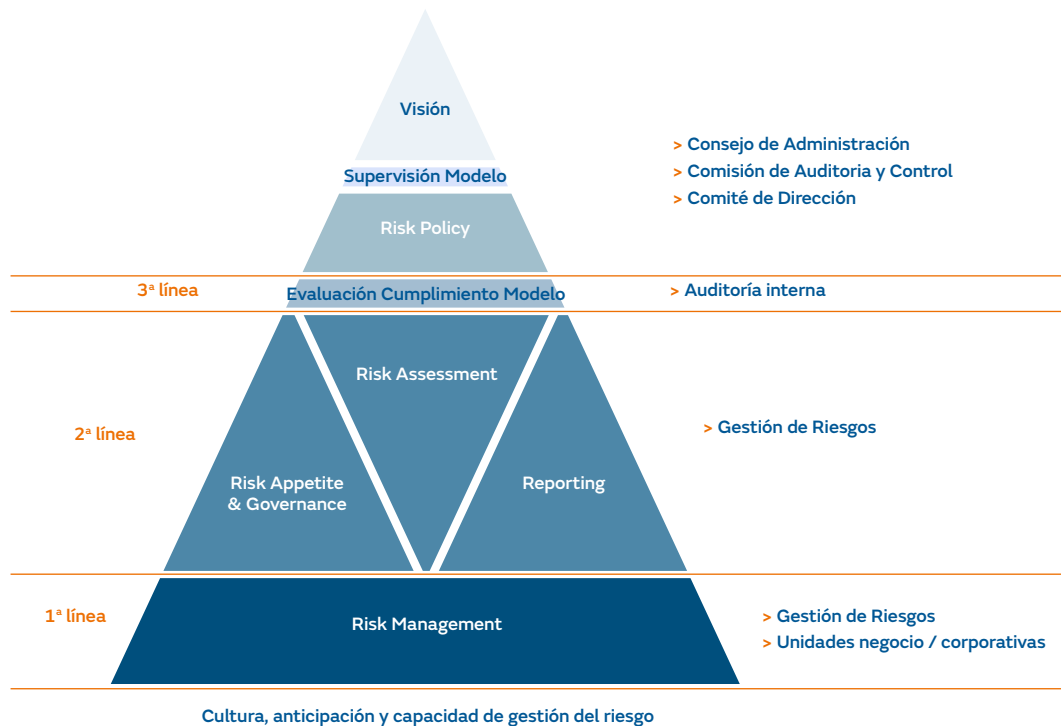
Visión

Supervisión Modelo

Risk Policy

> Consejo de Administración
> Comisión de Auditoria y Control
> Comité de Dirección

3ª línea

Evaluación Cumplimiento Modelo

> Auditoría interna

Risk Assessment

2ª línea

Risk Appetite & Governance

Reporting

> Gestión de Riesgos

1ª línea

Risk Management

> Gestión de Riesgos
> Unidades negocio / corporativas

Cultura, anticipación y capacidad de gestión del riesgo